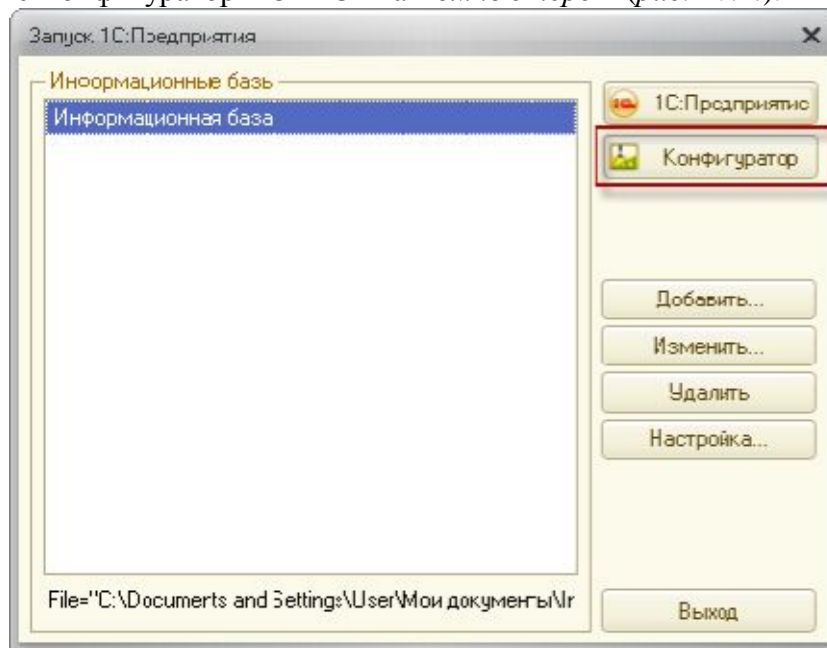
Запуск 1С:Предприятия

Информационные базы

Информационная база

1С:Предприятие

Конфигуратор

Добавить...

Изменить...

Удалить

Настройка...

File="C:\Documents and Settings\User\Мои документы\Ir

Выход